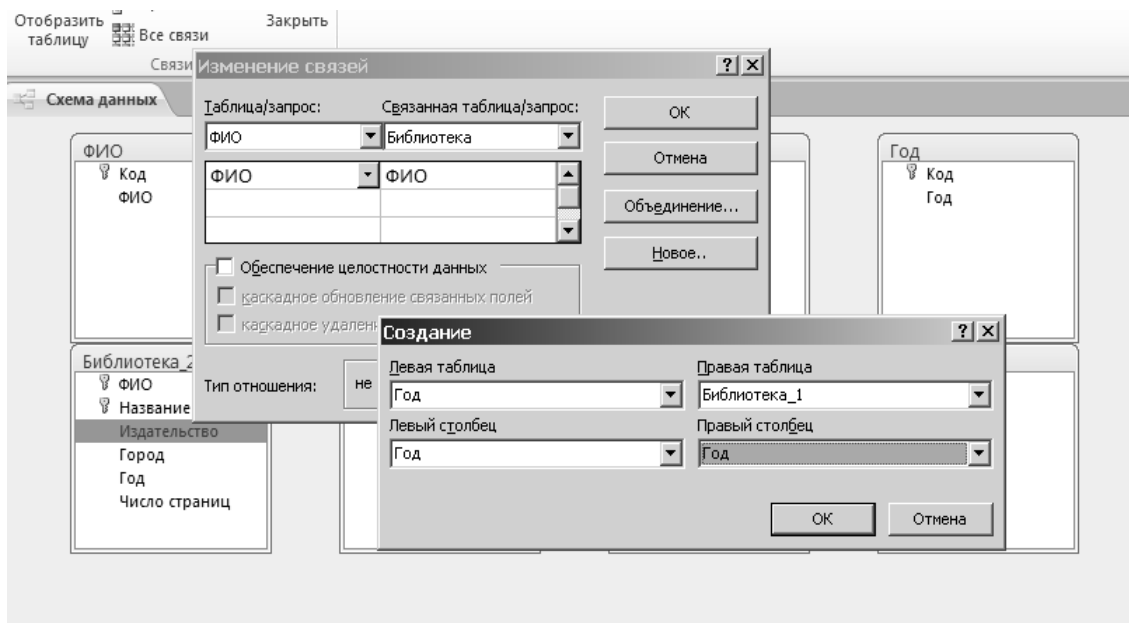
Отобразить таблицу Все связи Закрыть
Связи

Схема данных

ФИО
Код
ФИО

Год
Код
Год

Библиотека_2
ФИО
Название
Издательство
Город
Год
Число страниц

Изменение связей ? X
Таблица/запрос:
ФИО
Связанная таблица/запрос:
Библиотека

| ФИО | ФИО |
|---|---|
| | |
| | |

OK
Отмена
Объединение...
Новое..

Обеспечение целостности данных
каскадное обновление связанных полей
каскадное удален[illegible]

Тип отношения: не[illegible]

Создание ? X
Левая таблица
Год
Правая таблица
Библиотека_1
Левый столбец
Год
Правый столбец
Год
OK
Отмена